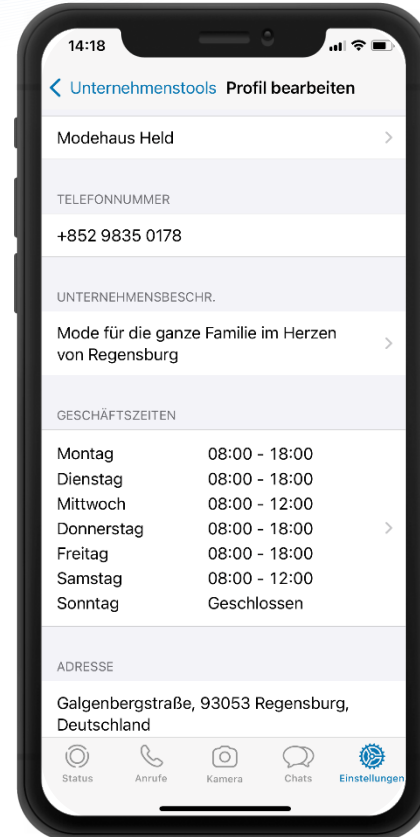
14:18

Unternehmenstools Profil bearbeiten

Modehaus Held

TELEFONNUMMER

+852 9835 0178

UNTERNEHMENSBESCHR.

Mode für die ganze Familie im Herzen von Regensburg

GESCHÄFTSZEITEN

| | |
|---|---|
| Montag | 08:00 - 18:00 |
| Dienstag | 08:00 - 18:00 |
| Mittwoch | 08:00 - 12:00 |
| Donnerstag | 08:00 - 18:00 |
| Freitag | 08:00 - 18:00 |
| Samstag | 08:00 - 12:00 |
| Sonntag | Geschlossen |

ADRESSE

Galgenbergstraße, 93053 Regensburg, Deutschland

Status Anrufe Kamera Chats Einstellungen